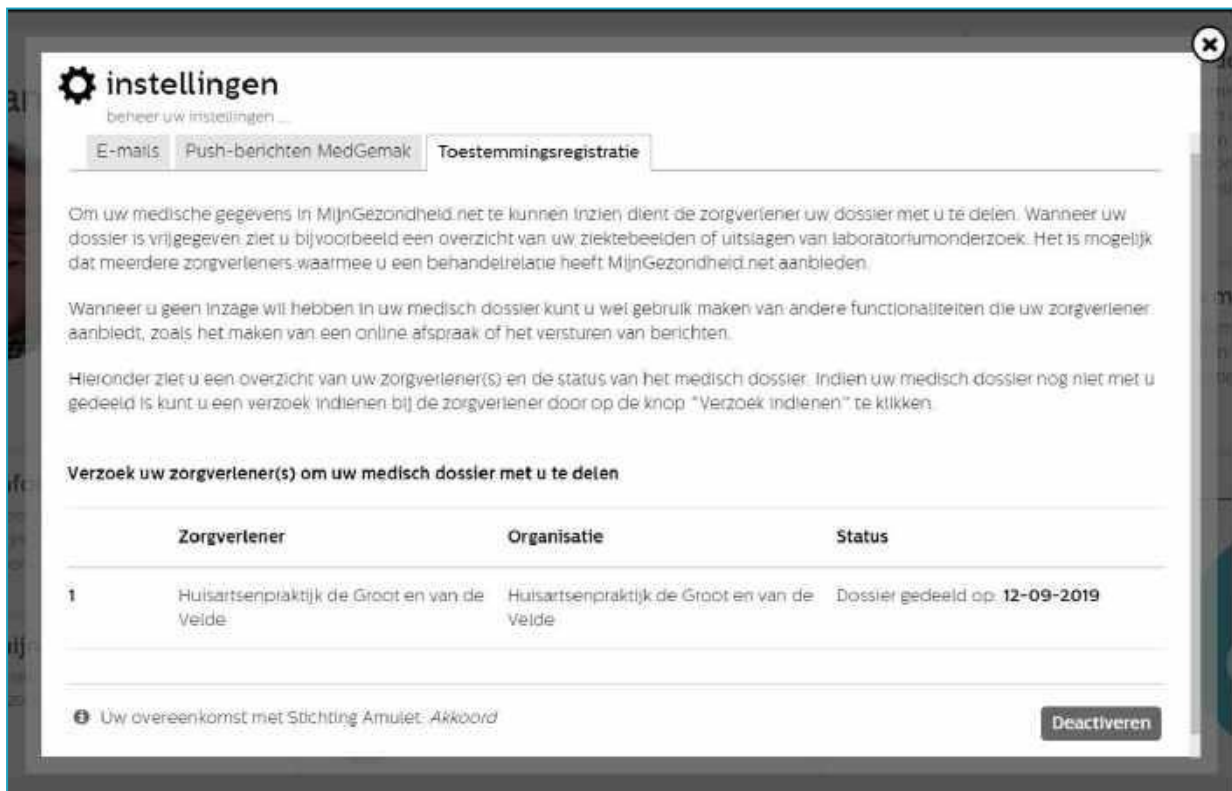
instellingen

beheer uw instellingen ...

E-mails | Push-berichten MedGemak | Toestemmingsregistratie

Om uw medische gegevens in MijnGezondheid.net te kunnen inzien dient de zorgverlener uw dossier met u te delen. Wanneer uw dossier is vrijgegeven ziet u bijvoorbeeld een overzicht van uw ziektebeelden of uitslagen van laboratoriumonderzoek. Het is mogelijk dat meerdere zorgverleners waarmee u een behandelrelatie heeft MijnGezondheid.net aanbieden.

Wanneer u geen inzage wil hebben in uw medisch dossier kunt u wel gebruik maken van andere functionaliteiten die uw zorgverlener aanbiedt, zoals het maken van een online afspraak of het versturen van berichten.

Hieronder ziet u een overzicht van uw zorgverlener(s) en de status van het medisch dossier. Indien uw medisch dossier nog niet met u gedeeld is kunt u een verzoek indienen bij de zorgverlener door op de knop "Verzoek indienen" te klikken.

Verzoek uw zorgverlener(s) om uw medisch dossier met u te delen

| | Zorgverlener | Organisatie | Status |
|---|---|---|---|
| 1 | Huisartsenpraktijk de Groot en van de Velde | Huisartsenpraktijk de Groot en van de Velde | Dossier gedeeld op: 12-09-2019 |

Uw overeenkomst met Stichting Amulet: Akkoord

Deactiveren